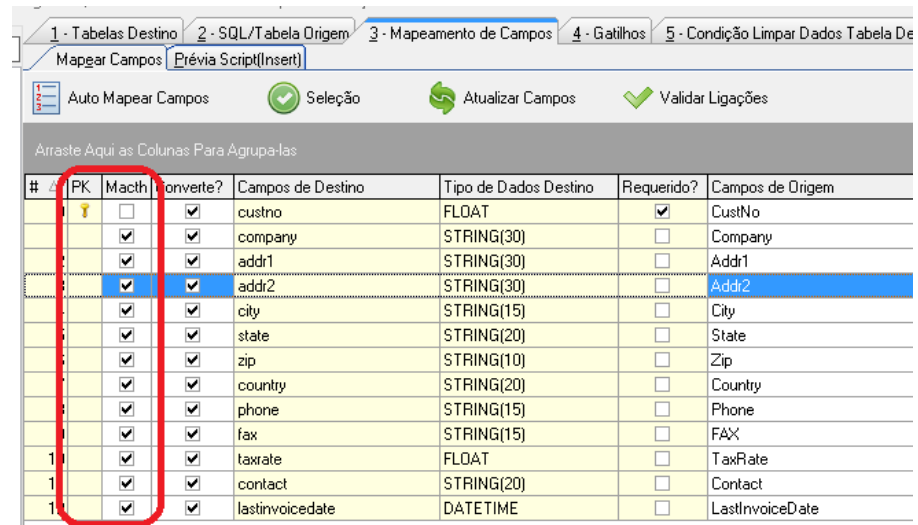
1 - Tabelas Destino | 2 - SQL/Tabela Origem | 3 - Mapeamento de Campos | 4 - Gatilhos | 5 - Condição Limpar Dados Tabela De

Mapear Campos | Prévia Script(Insert)

Auto Mapear Campos   Seleção   Atualizar Campos   Validar Ligações

Arraste Aqui as Colunas Para Agrupa-las

| # | PK | Macth | Converte? | Campos de Destino | Tipo de Dados Destino | Requerido? | Campos de Origem |
|---|---|---|---|---|---|---|---|
| | | ☐ | ☑ | custno | FLOAT | ☑ | CustNo |
| | | ☑ | ☑ | company | STRING(30) | ☐ | Company |
| | | ☑ | ☑ | addr1 | STRING(30) | ☐ | Addr1 |
| | | ☑ | ☑ | addr2 | STRING(30) | ☐ | Addr2 |
| | | ☑ | ☑ | city | STRING(15) | ☐ | City |
| | | ☑ | ☑ | state | STRING(20) | ☐ | State |
| | | ☑ | ☑ | zip | STRING(10) | ☐ | Zip |
| | | ☑ | ☑ | country | STRING(20) | ☐ | Country |
| | | ☑ | ☑ | phone | STRING(15) | ☐ | Phone |
| | | ☑ | ☑ | fax | STRING(15) | ☐ | FAX |
| 1 | | ☑ | ☑ | taxrate | FLOAT | ☐ | TaxRate |
| 1 | | ☑ | ☑ | contact | STRING(20) | ☐ | Contact |
| 1 | | ☑ | ☑ | lastinvoicedate | DATETIME | ☐ | LastInvoiceDate |